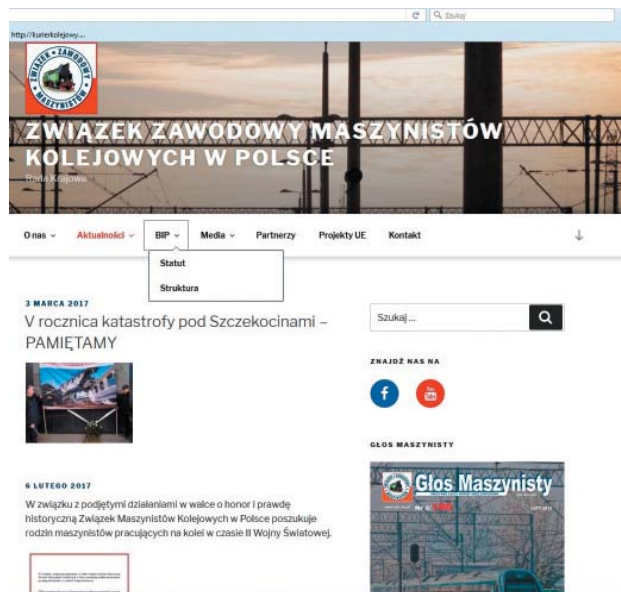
http://kurierkolejowy...

Szukaj

ZWIĄZEK ZAWODOWY MASZYNISTÓW

ZWIĄZEK ZAWODOWY MASZYNISTÓW KOLEJOWYCH W POLSCE

Rada Krajowa

O nas ⌄ Aktualności ⌄ BIP ⌄ Media ⌄ Partnerzy Projekty UE Kontakt

Statut

Struktura

3 MARCA 2017

V rocznica katastrofy pod Szczekocinami – PAMIĘTAMY

6 LUTEGO 2017

W związku z podjętymi działaniami w walce o honor i prawdę historyczną Związek Maszynistów Kolejowych w Polsce poszukuje rodzin maszynistów pracujących na kolei w czasie II Wojny Światowej.

Szukaj ...

ZNAJDŹ NAS NA

GŁOS MASZYNISTY

Głos Maszynisty

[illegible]